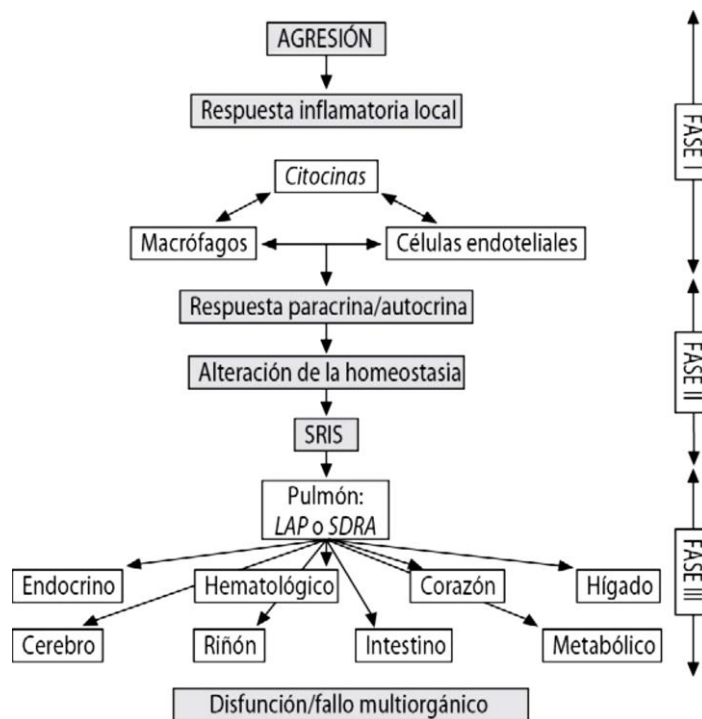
AGRESIÓN

Respuesta inflamatoria local

*Citocinas*

Macrófagos

Células endoteliales

Respuesta paracrina/autocrina

Alteración de la homeostasia

SRIS

Pulmón: *LAP* o *SDRA*

Endocrino

Hematológico

Corazón

Hígado

Cerebro

Riñón

Intestino

Metabólico

Disfunción/fallo multiorgánico

FASE I

FASE II

FASE III